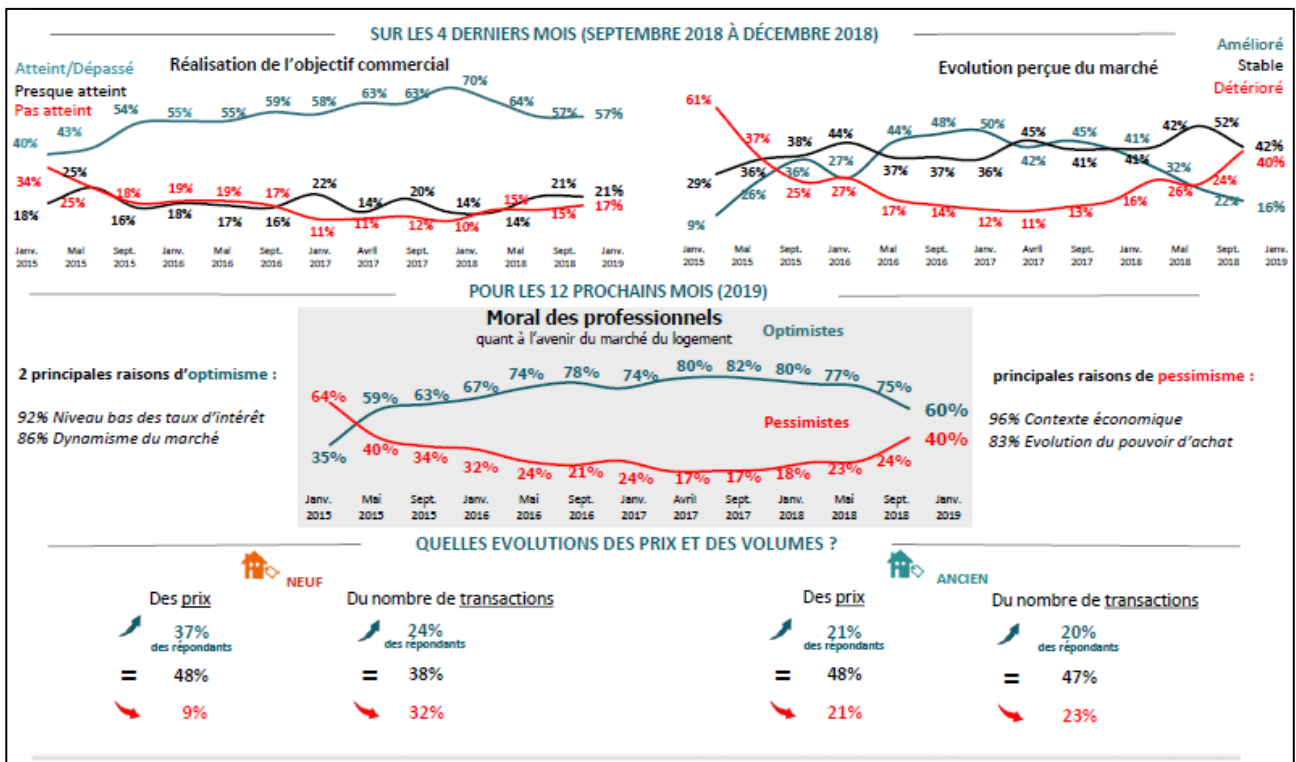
SUR LES 4 DERNIERS MOIS (SEPTEMBRE 2018 À DÉCEMBRE 2018)

Réalisation de l'objectif commercial

Atteint/Dépassé
Presque atteint
Pas atteint

40% 43% 54% 55% 55% 59% 58% 63% 63% 70% 64% 57% 57%

34% 25% 18% 19% 19% 17% 11% 11% 12% 10% 15% 15% 17%

18% 25% 16% 18% 17% 16% 22% 14% 20% 14% 14% 21% 21%

Janv. 2015 Mai 2015 Sept. 2015 Janv. 2016 Mai 2016 Sept. 2016 Janv. 2017 Avril 2017 Sept. 2017 Janv. 2018 Mai 2018 Sept. 2018 Janv. 2019

Evolution perçue du marché

Amélioré
Stable
Détérioré

61% 37% 25% 27% 17% 14% 12% 11% 13% 16% 26% 24% 40%

29% 36% 38% 44% 37% 37% 36% 45% 41% 41% 42% 52% 42%

9% 26% 36% 27% 44% 48% 50% 42% 45% 41% 32% 22% 16%

Janv. 2015 Mai 2015 Sept. 2015 Janv. 2016 Mai 2016 Sept. 2016 Janv. 2017 Avril 2017 Sept. 2017 Janv. 2018 Mai 2018 Sept. 2018 Janv. 2019

POUR LES 12 PROCHAINS MOIS (2019)

Moral des professionnels
quant à l'avenir du marché du logement

Optimistes

35% 59% 63% 67% 74% 78% 74% 80% 82% 80% 77% 75% 60%

Pessimistes

64% 40% 34% 32% 24% 21% 24% 17% 17% 18% 23% 24% 40%

Janv. 2015 Mai 2015 Sept. 2015 Janv. 2016 Mai 2016 Sept. 2016 Janv. 2017 Avril 2017 Sept. 2017 Janv. 2018 Mai 2018 Sept. 2018 Janv. 2019

2 principales raisons d'optimisme :

92% Niveau bas des taux d'intérêt
86% Dynamisme du marché

principales raisons de pessimisme :

96% Contexte économique
83% Evolution du pouvoir d'achat

QUELLES EVOLUTIONS DES PRIX ET DES VOLUMES ?

NEUF

Des prix
37% des répondants
= 48%
9%

Du nombre de transactions
24% des répondants
= 38%
32%

ANCIEN

Des prix
21% des répondants
= 48%
21%

Du nombre de transactions
20% des répondants
= 47%
23%